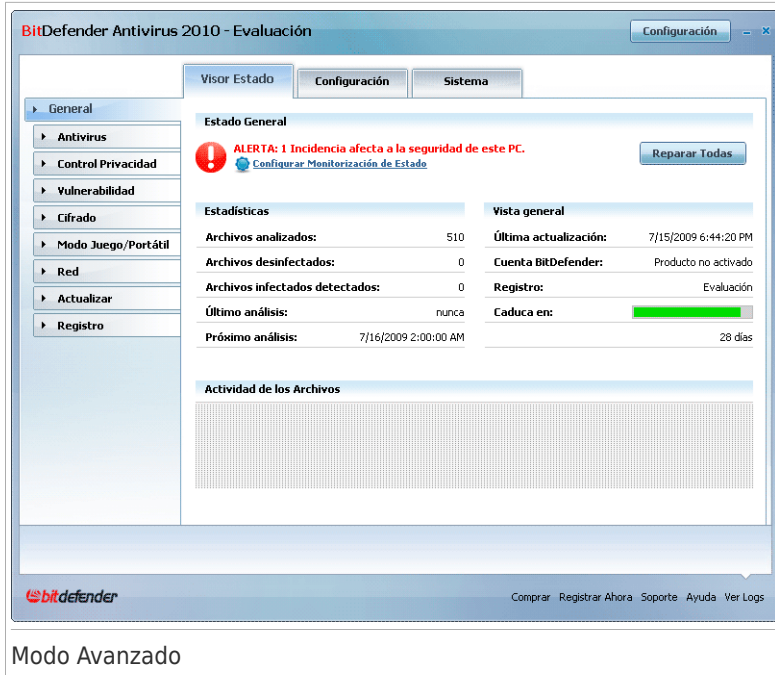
BitDefender Antivirus 2010 - Evaluación

Configuración

Visor Estado | Configuración | Sistema

General
Antivirus
Control Privacidad
Vulnerabilidad
Cifrado
Modo Juego/Portátil
Red
Actualizar
Registro

Estado General

ALERTA: 1 Incidencia afecta a la seguridad de este PC.
Configurar Monitorización de Estado

Reparar Todas

Estadísticas

| | |
|---|---|
| Archivos analizados: | 510 |
| Archivos desinfectados: | 0 |
| Archivos infectados detectados: | 0 |
| Último análisis: | nunca |
| Próximo análisis: | 7/16/2009 2:00:00 AM |

Vista general

| | |
|---|---|
| Última actualización: | 7/15/2009 6:44:20 PM |
| Cuenta BitDefender: | Producto no activado |
| Registro: | Evaluación |
| Caduca en: | |
| | 28 días |

Actividad de los Archivos

bitdefender

Comprar Registrar Ahora Soporte Ayuda Ver Logs

Modo Avanzado